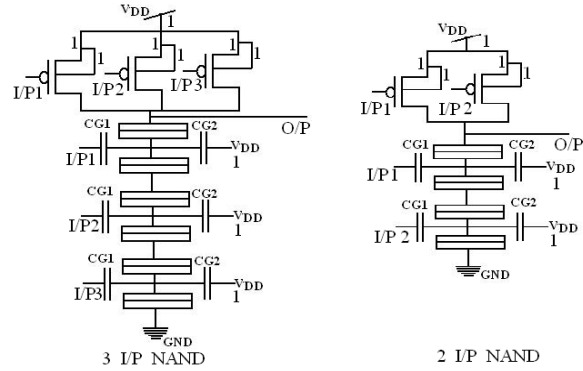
$V_{DD}$
1
1
1
1
1
1
1
I/P1
I/P 2
I/P 3
O/P
CG1
CG2
I/P1
$V_{DD}$
1
CG1
CG2
I/P2
$V_{DD}$
1
CG1
CG2
I/P3
$V_{DD}$
1
GND
3 I/P NAND

$V_{DD}$
1
1
1
1
1
I/P1
I/P 2
O/P
CG1
CG2
I/P 1
$V_{DD}$
1
CG1
CG2
I/P 2
$V_{DD}$
1
GND
2 I/P NAND